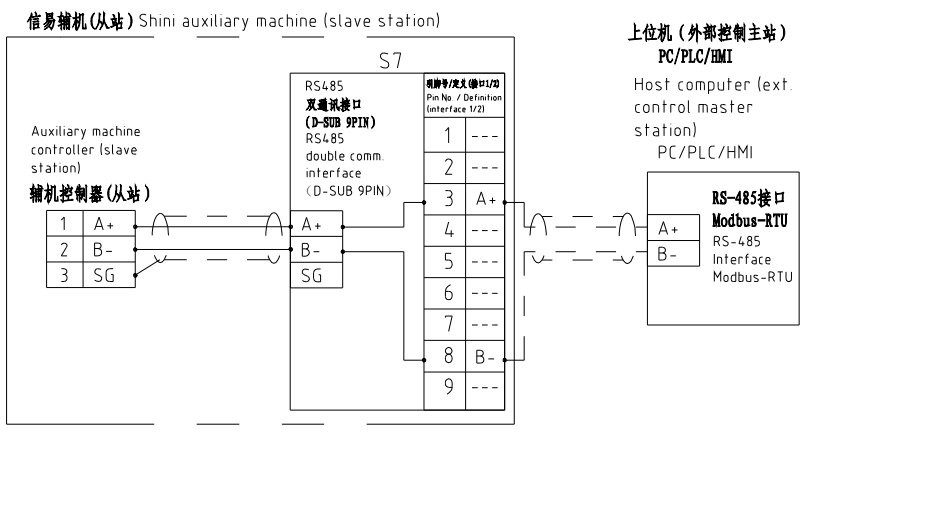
信易辅机(从站) Shini auxiliary machine (slave station)

S7

RS485
双通讯接口
(D-SUB 9PIN)
RS485
double comm.
interface
(D-SUB 9PIN)

引脚号/定义(接口1/2)
Pin No. / Definition (interface 1/2)

| | |
|---|---|
| 1 | --- |
| 2 | --- |
| 3 | A+ |
| 4 | --- |
| 5 | --- |
| 6 | --- |
| 7 | --- |
| 8 | B- |
| 9 | --- |

Auxiliary machine controller (slave station)
辅机控制器(从站)

| | |
|---|---|
| 1 | A+ |
| 2 | B- |
| 3 | SG |

A+
B-
SG

上位机(外部控制主站)
PC/PLC/HMI
Host computer (ext. control master station)
PC/PLC/HMI

RS-485接口
Modbus-RTU
RS-485
Interface
Modbus-RTU

A+
B-